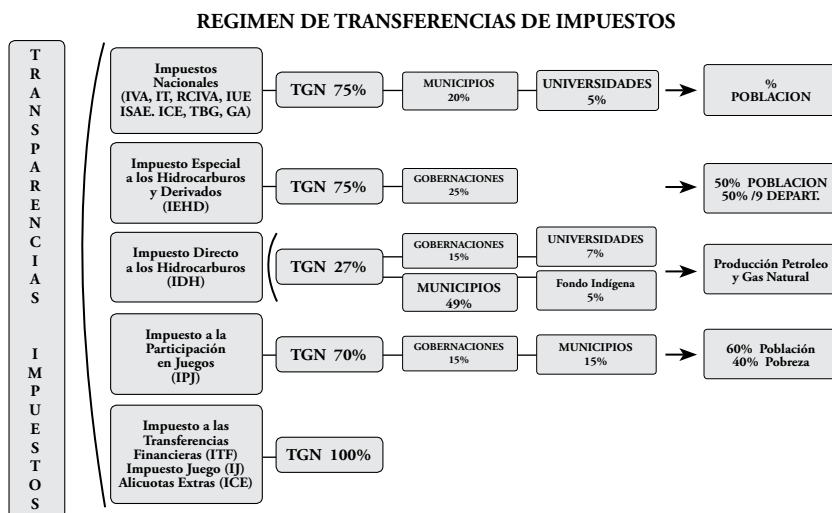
REGIMEN DE TRANSFERENCIAS DE IMPUESTOS

TRANSPARENCIAS IMPUESTOS

Impuestos Nacionales (IVA, IT, RCIVA, IUE ISAE. ICE, TBG, GA)

TGN 75%

MUNICIPIOS 20%

UNIVERSIDADES 5%

% POBLACION

Impuesto Especial a los Hidrocarburos y Derivados (IEHD)

TGN 75%

GOBERNACIONES 25%

50% POBLACION 50% /9 DEPART.

Impuesto Directo a los Hidrocarburos (IDH)

TGN 27%

GOBERNACIONES 15%

UNIVERSIDADES 7%

MUNICIPIOS 49%

Fondo Indígena 5%

Producción Petroleo y Gas Natural

Impuesto a la Participación en Juegos (IPJ)

TGN 70%

GOBERNACIONES 15%

MUNICIPIOS 15%

60% Población 40% Pobreza

Impuesto a las Transferencias Financieras (ITF) Impuesto Juego (IJ) Alicuotas Extras (ICE)

TGN 100%